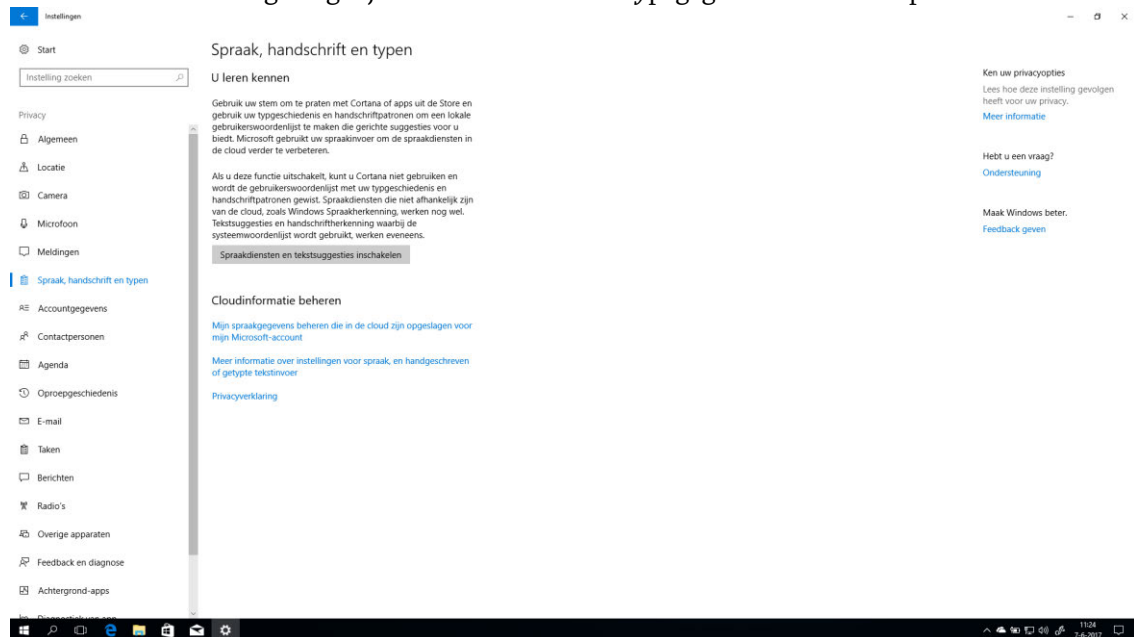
Instellingen

Start

Instelling zoeken

Privacy

Algemeen

Locatie

Camera

Microfoon

Meldingen

Spraak, handschrift en typen

Accountgegevens

Contactpersonen

Agenda

Oproepgeschiedenis

E-mail

Taken

Berichten

Radio's

Overige apparaten

Feedback en diagnose

Achtergrond-apps

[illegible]

Spraak, handschrift en typen

U leren kennen

Gebruik uw stem om te praten met Cortana of apps uit de Store en gebruik uw typgeschiedenis en handschriftpatronen om een lokale gebruikerswoordenlijst te maken die gerichte suggesties voor u biedt. Microsoft gebruikt uw spraakinvoer om de spraakdiensten in de cloud verder te verbeteren.

Als u deze functie uitschakelt, kunt u Cortana niet gebruiken en wordt de gebruikerswoordenlijst met uw typgeschiedenis en handschriftpatronen gewist. Spraakdiensten die niet afhankelijk zijn van de cloud, zoals Windows Spraakherkenning, werken nog wel. Tekstsuggesties en handschriftherkenning waarbij de systeemwoordenlijst wordt gebruikt, werken eveneens.

Spraakdiensten en tekstsuggesties inschakelen

Cloudinformatie beheren

Mijn spraakgegevens beheren die in de cloud zijn opgeslagen voor mijn Microsoft-account

Meer informatie over instellingen voor spraak, en handgeschreven of getypte tekstinvoer

Privacyverklaring

Ken uw privacyopties

Lees hoe deze instelling gevolgen heeft voor uw privacy.

Meer informatie

Hebt u een vraag?

Ondersteuning

Maak Windows beter.

Feedback geven

11:24
7-6-2017